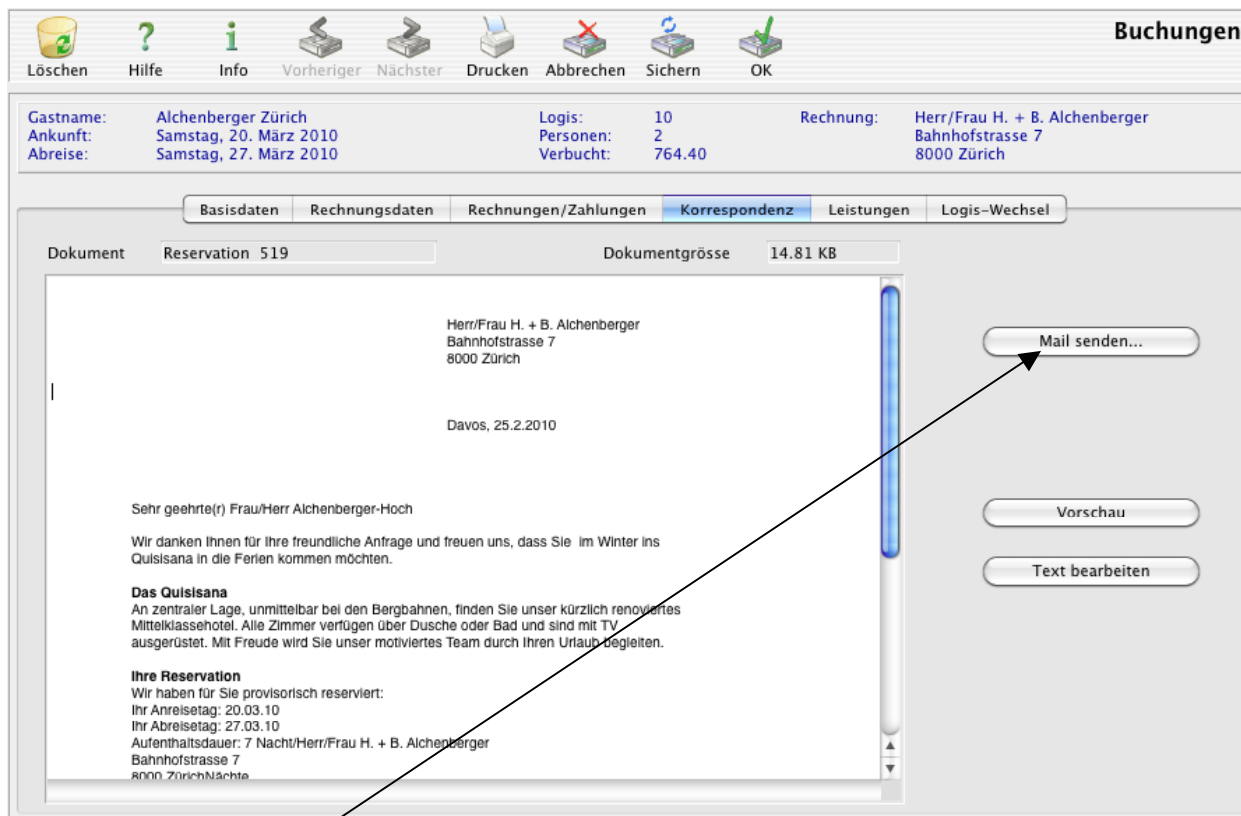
Löschen Hilfe Info Vorheriger Nächster Drucken Abbrechen Sichern OK

Buchungen

Gastname: Alchenberger Zürich
Ankunft: Samstag, 20. März 2010
Abreise: Samstag, 27. März 2010

Logis: 10
Personen: 2
Verbucht: 764.40

Rechnung: Herr/Frau H. + B. Alchenberger
Bahnhofstrasse 7
8000 Zürich

Basisdaten | Rechnungsdaten | Rechnungen/Zahlungen | Korrespondenz | Leistungen | Logis-Wechsel

Dokument Reservation 519

Dokumentgrösse 14.81 KB

Herr/Frau H. + B. Alchenberger
Bahnhofstrasse 7
8000 Zürich

Davos, 25.2.2010

Sehr geehrte(r) Frau/Herr Alchenberger-Hoch

Wir danken Ihnen für Ihre freundliche Anfrage und freuen uns, dass Sie im Winter ins Quisisana in die Ferien kommen möchten.

**Das Quisisana**
An zentraler Lage, unmittelbar bei den Bergbahnen, finden Sie unser kürzlich renoviertes Mittelklassehotel. Alle Zimmer verfügen über Dusche oder Bad und sind mit TV ausgerüstet. Mit Freude wird Sie unser motiviertes Team durch Ihren Urlaub begleiten.

**Ihre Reservation**
Wir haben für Sie provisorisch reserviert:
Ihr Anreisetag: 20.03.10
Ihr Abreisetag: 27.03.10
Aufenthaltsdauer: 7 Nacht/Herr/Frau H. + B. Alchenberger
Bahnhofstrasse 7
8000 ZürichNächte

Mail senden...

Vorschau

Text bearbeiten